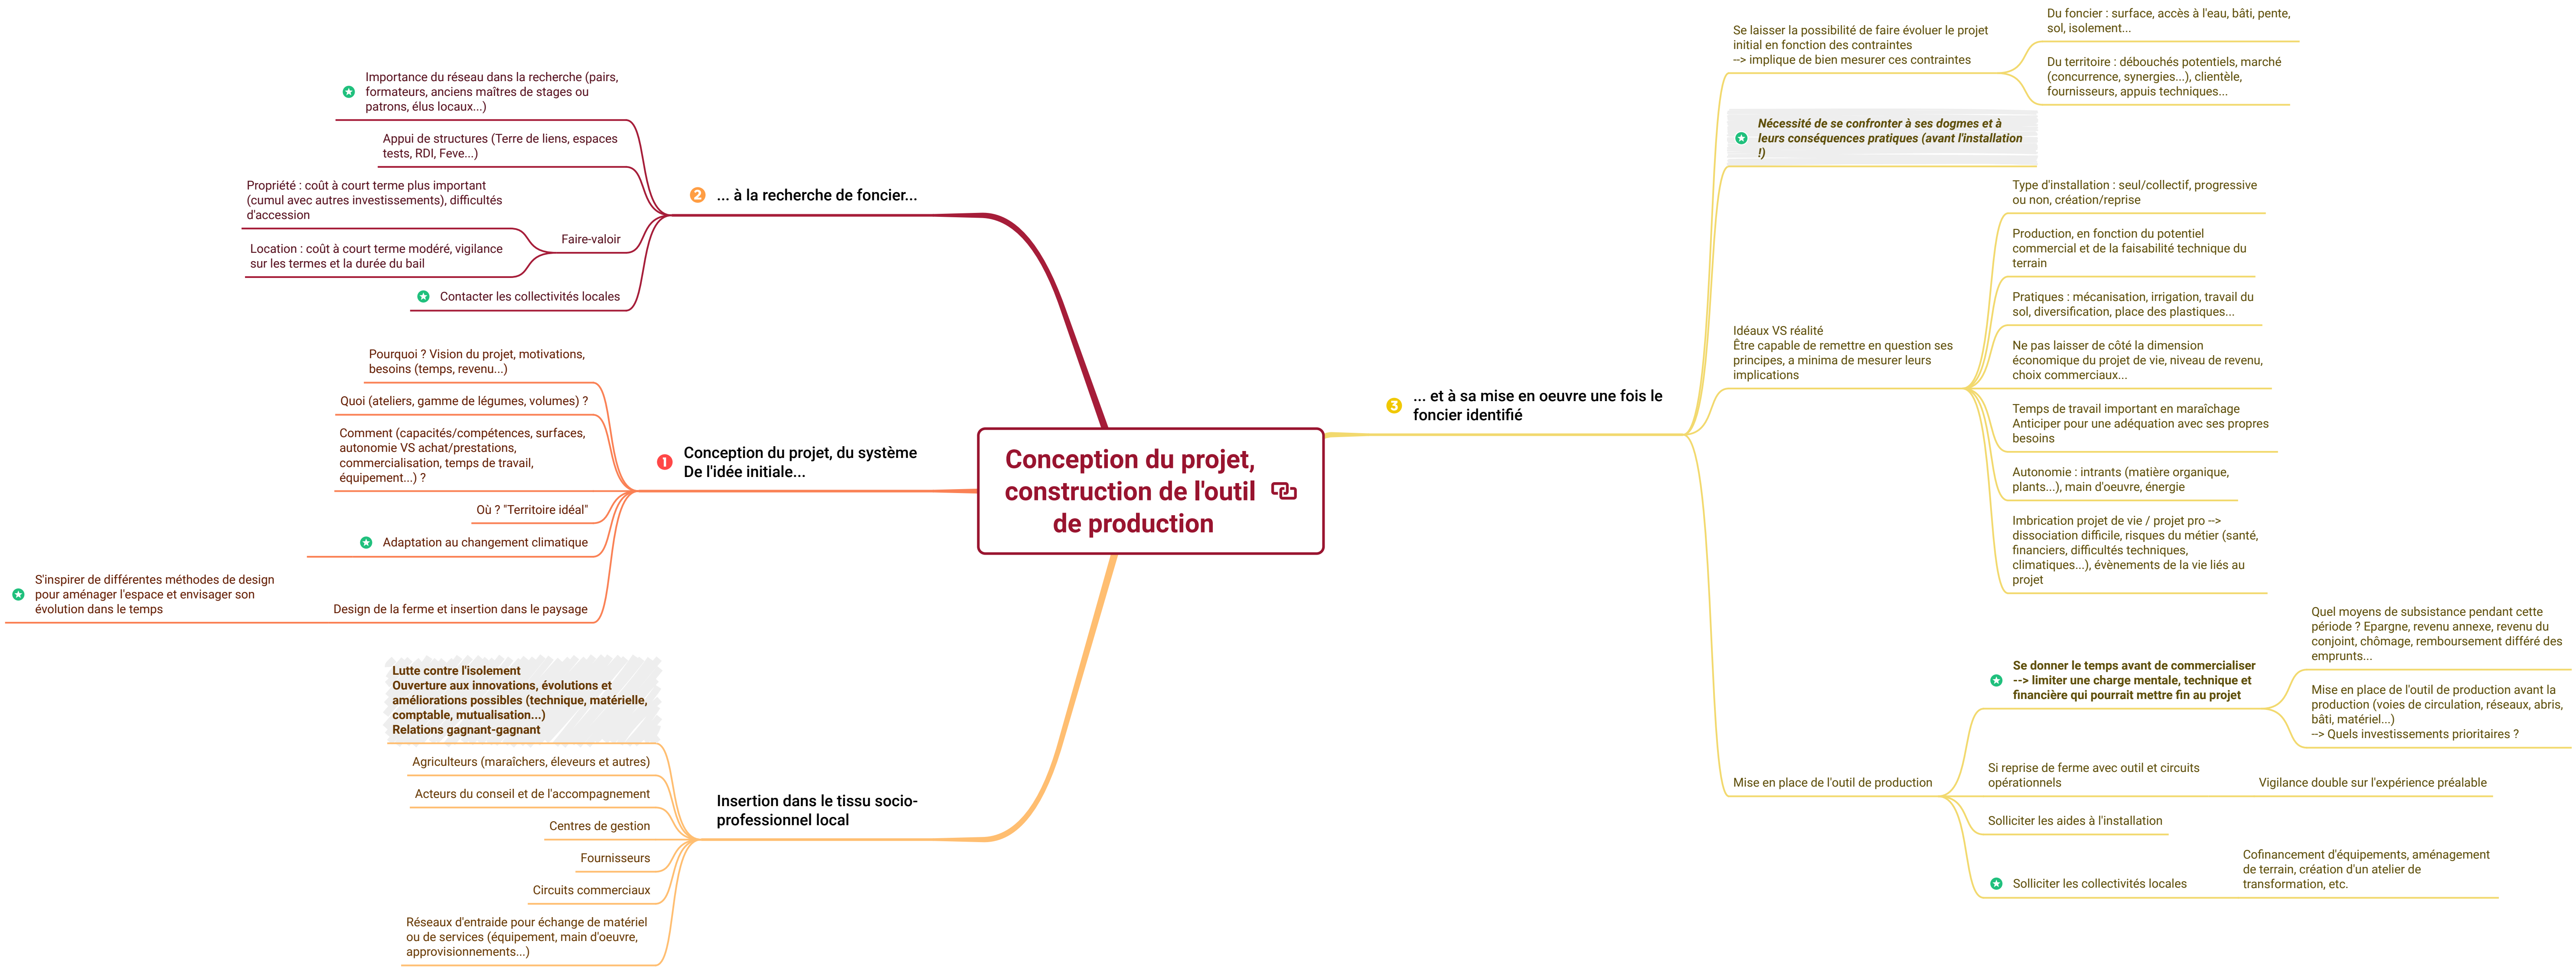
Conception du projet, construction de l'outil de production

Conception du projet, du système De l'idée initiale...

Pourquoi ? Vision du projet, motivations, besoins (temps, revenu...)

Quoi (ateliers, gamme de légumes, volumes) ?

Comment (capacités/compétences, surfaces, autonomie VS achat/prestations, commercialisation, temps de travail, équipement...) ?

Où ? "Territoire idéal"

Adaptation au changement climatique

Design de la ferme et insertion dans le paysage

S'inspirer de différentes méthodes de design pour aménager l'espace et envisager son évolution dans le temps

... à la recherche de foncier...

Importance du réseau dans la recherche (pairs, formateurs, anciens maîtres de stages ou patrons, élus locaux...)

Appui de structures (Terre de liens, espaces tests, RDI, Feve...)

Faire-valoir

Propriété : coût à court terme plus important (cumul avec autres investissements), difficultés d'accession

Location : coût à court terme modéré, vigilance sur les termes et la durée du bail

Contacter les collectivités locales

Insertion dans le tissu socio-professionnel local

Lutte contre l'isolement
Ouverture aux innovations, évolutions et améliorations possibles (technique, matérielle, comptable, mutualisation...)
Relations gagnant-gagnant

Agriculteurs (maraîchers, éleveurs et autres)

Acteurs du conseil et de l'accompagnement

Centres de gestion

Fournisseurs

Circuits commerciaux

Réseaux d'entraide pour échange de matériel ou de services (équipement, main d'oeuvre, approvisionnements...)

... et à sa mise en oeuvre une fois le foncier identifié

Se laisser la possibilité de faire évoluer le projet initial en fonction des contraintes
--> implique de bien mesurer ces contraintes

Du foncier : surface, accès à l'eau, bâti, pente, sol, isolement...

Du territoire : débouchés potentiels, marché (concurrence, synergies...), clientèle, fournisseurs, appuis techniques...

Nécessité de se confronter à ses dogmes et à leurs conséquences pratiques (avant l'installation !)

Idéaux VS réalité
Être capable de remettre en question ses principes, a minima de mesurer leurs implications

Type d'installation : seul/collectif, progressive ou non, création/reprise

Production, en fonction du potentiel commercial et de la faisabilité technique du terrain

Pratiques : mécanisation, irrigation, travail du sol, diversification, place des plastiques...

Ne pas laisser de côté la dimension économique du projet de vie, niveau de revenu, choix commerciaux...

Temps de travail important en maraîchage
Anticiper pour une adéquation avec ses propres besoins

Autonomie : intrants (matière organique, plants...), main d'oeuvre, énergie

Imbrication projet de vie / projet pro --> dissociation difficile, risques du métier (santé, financiers, difficultés techniques, climatiques...), évènements de la vie liés au projet

Mise en place de l'outil de production

Se donner le temps avant de commercialiser --> limiter une charge mentale, technique et financière qui pourrait mettre fin au projet

Quel moyens de subsistance pendant cette période ? Epargne, revenu annexe, revenu du conjoint, chômage, remboursement différé des emprunts...

Mise en place de l'outil de production avant la production (voies de circulation, réseaux, abris, bâti, matériel...)
--> Quels investissements prioritaires ?

Si reprise de ferme avec outil et circuits opérationnels

Vigilance double sur l'expérience préalable

Solliciter les aides à l'installation

Solliciter les collectivités locales

Cofinancement d'équipements, aménagement de terrain, création d'un atelier de transformation, etc.